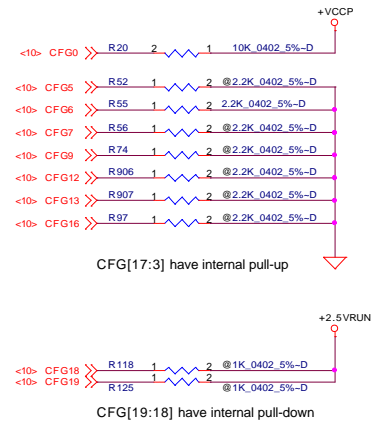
+VCCP

<10> CFG0 R20 2 1 10K_0402_5%~D

<10> CFG5 R52 1 2 @2.2K_0402_5%~D
<10> CFG6 R55 1 2 2.2K_0402_5%~D
<10> CFG7 R56 1 2 @2.2K_0402_5%~D
<10> CFG9 R74 1 2 @2.2K_0402_5%~D
<10> CFG12 R906 1 2 @2.2K_0402_5%~D
<10> CFG13 R907 1 2 @2.2K_0402_5%~D
<10> CFG16 R97 1 2 @2.2K_0402_5%~D

CFG[17:3] have internal pull-up

+2.5VRUN

<10> CFG18 R118 1 2 @1K_0402_5%~D
<10> CFG19 R125 1 2 @1K_0402_5%~D

CFG[19:18] have internal pull-down